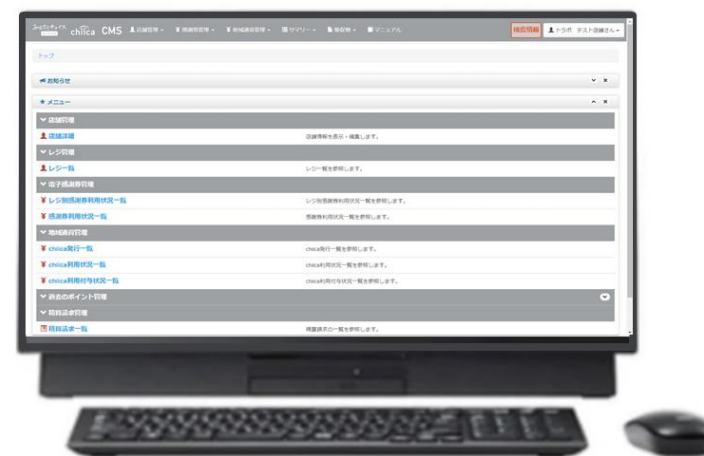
chiica CMS 店舗管理 ▾ 感謝券管理 ▾ 地域通貨管理 ▾ サマリー ▾ 帳票 ▾ マニュアル 補助情報 トラボ テスト店舗さん ▾

トップ

お知らせ

メニュー

店舗管理

店舗詳細 店舗情報を表示・編集します。

レジ管理

レジ一覧 レジ一覧を参照します。

電子感謝券管理

レジ別感謝券利用状況一覧 レジ別感謝券利用状況一覧を参照します。

感謝券利用状況一覧 感謝券利用状況一覧を参照します。

地域通貨管理

chiica発行一覧 chiica発行一覧を参照します。

chiica利用状況一覧 chiica利用状況一覧を参照します。

chiica利用付与状況一覧 chiica利用付与状況一覧を参照します。

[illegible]

精算請求管理

精算請求一覧 精算請求の一覧を参照します。